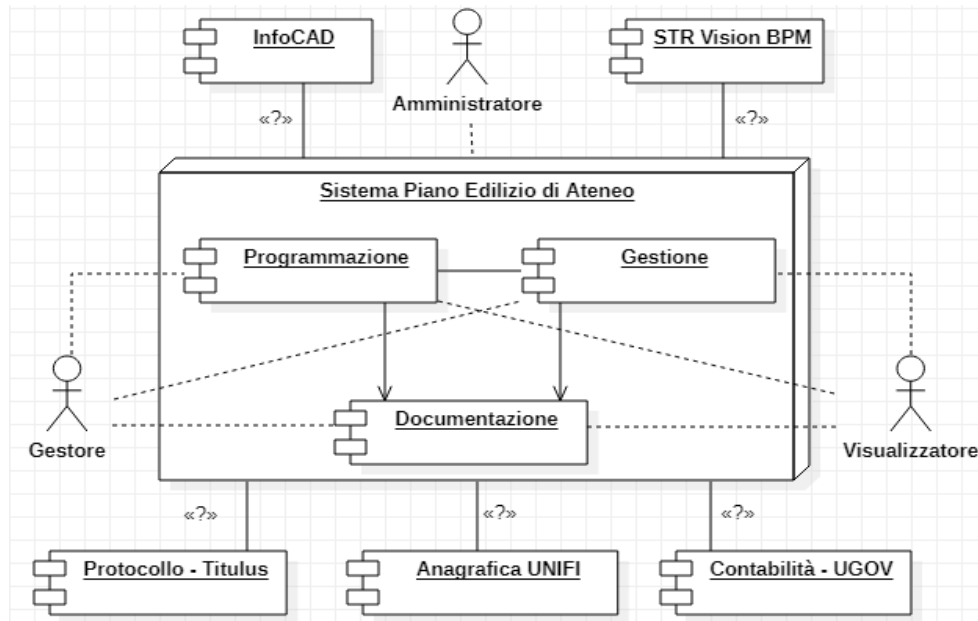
InfoCAD

Amministratore

STR Vision BPM

«?»

«?»

Sistema Piano Edilizio di Ateneo

Programmazione

Gestione

Documentazione

Gestore

Visualizzatore

«?»

«?»

«?»

Protocollo - Titulus

Anagrafica UNIFI

Contabilità - UGOV